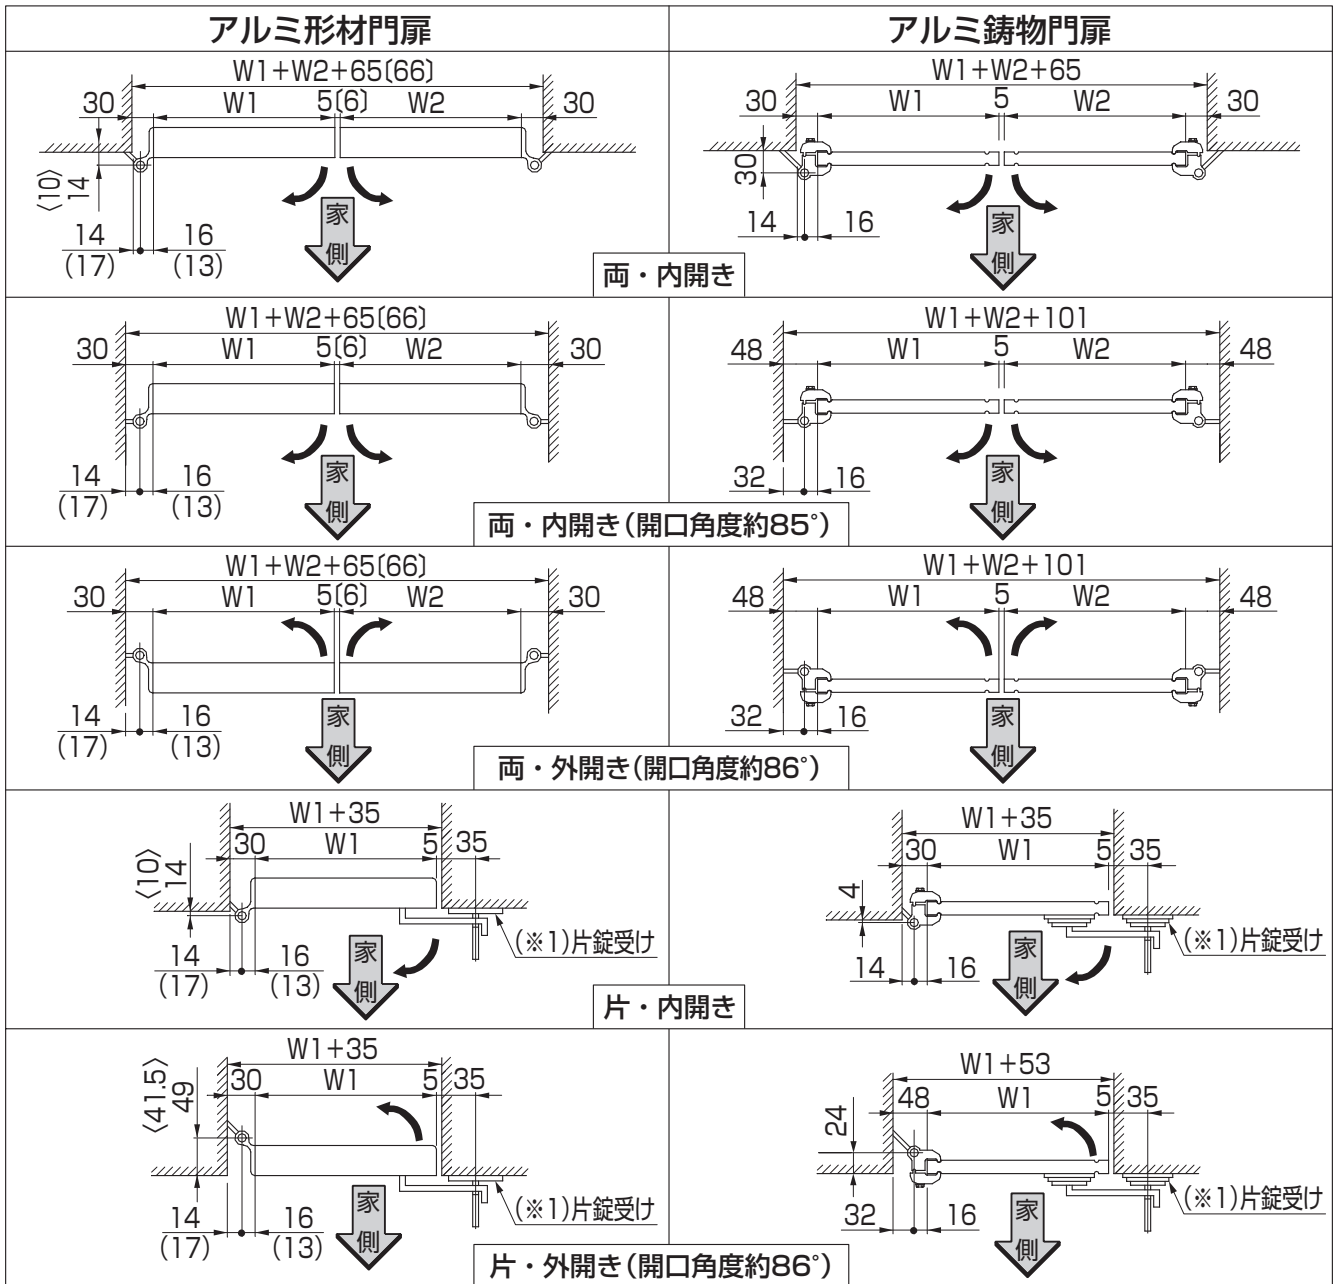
| アルミ形材門扉 | アルミ鋳物門扉 |
|---|---|
| W1+W2+65(66) 30 W1 5(6) W2 30 〈10〉 14 14 (17) 16 (13) 家側 | W1+W2+65 30 W1 5 W2 30 30 14 16 家側 |

両・内開き

| | |
|---|---|
| W1+W2+65(66) 30 W1 5(6) W2 30 14 (17) 16 (13) 家側 | W1+W2+101 48 W1 5 W2 48 32 16 家側 |

両・内開き(開口角度約85°)

| | |
|---|---|
| W1+W2+65(66) 30 W1 5(6) W2 30 14 (17) 16 (13) 家側 | W1+W2+101 48 W1 5 W2 48 32 16 家側 |

両・外開き(開口角度約86°)

| | |
|---|---|
| W1+35 30 W1 5 35 〈10〉 14 14 (17) 16 (13) 家側 (※1)片錠受け | W1+35 30 W1 5 35 4 14 16 家側 (※1)片錠受け |

片・内開き

| | |
|---|---|
| W1+35 30 W1 5 35 〈41.5〉 49 14 (17) 16 (13) 家側 (※1)片錠受け | W1+53 48 W1 5 35 24 32 16 家側 (※1)片錠受け |

片・外開き(開口角度約86°)